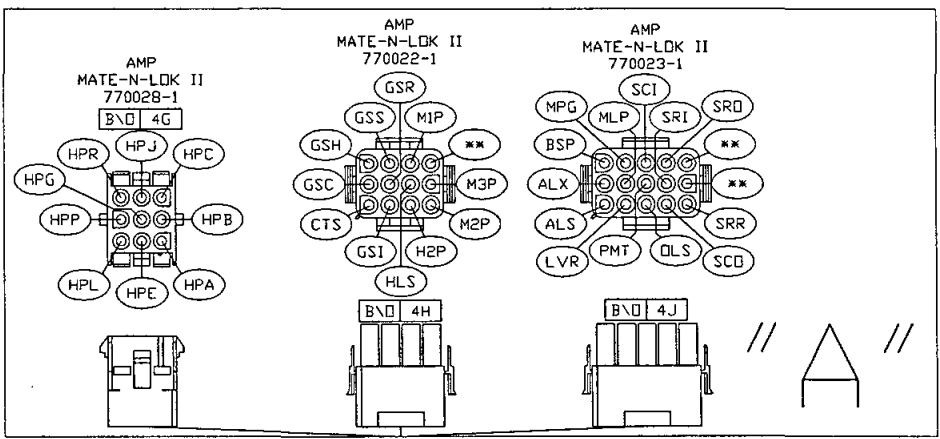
AMP
MATE-N-LOK II
770028-1

| B\O | 4G |
|---|---|

HPR HPJ HPC
HPG
HPP HPB
HPL HPE HPA

AMP
MATE-N-LOK II
770022-1

GSR
GSS M1P
GSH **
GSC M3P
CTS M2P
GSI H2P
HLS

| B\O | 4H |
|---|---|

AMP
MATE-N-LOK II
770023-1

SCI
MPG MLP SRI SRO
BSP **
ALX **
ALS SRR
LVR PMT OLS SCO

| B\O | 4J |
|---|---|

// //